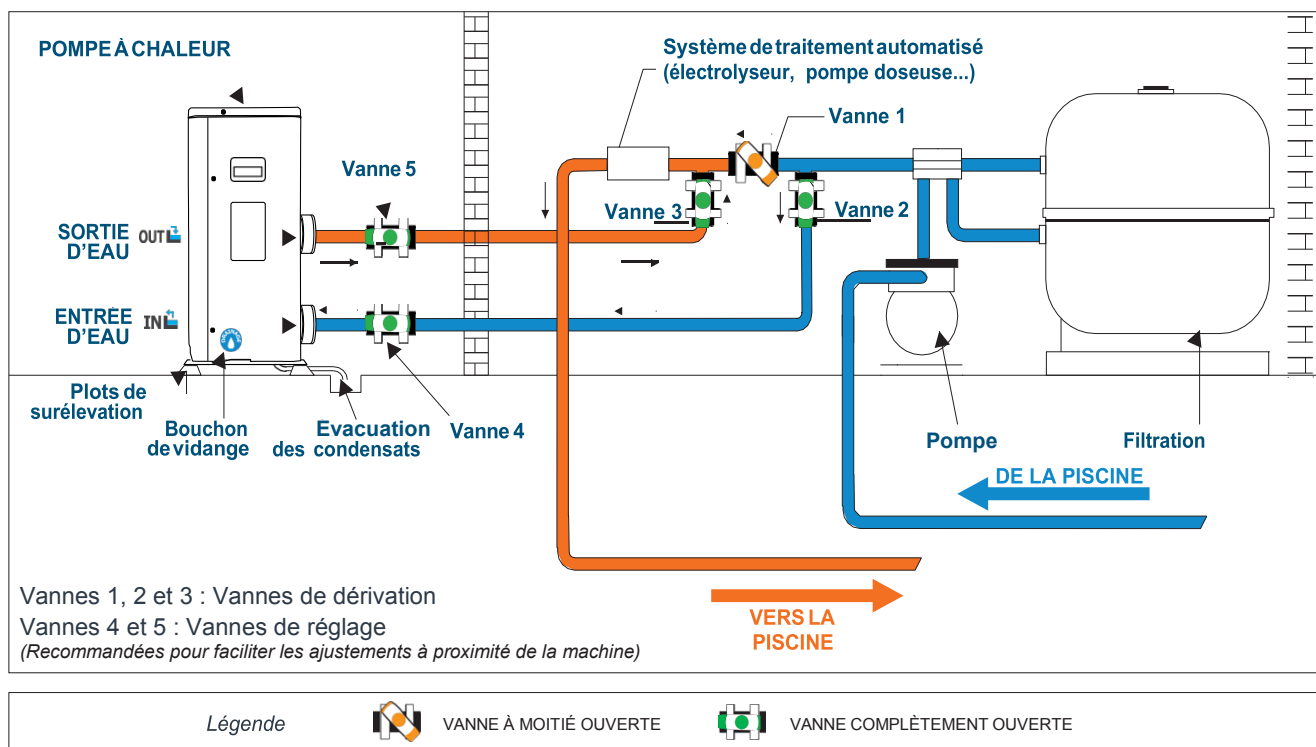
POMPE À CHALEUR

Système de traitement automatisé (électrolyseur, pompe doseuse...)

Vanne 1

Vanne 5

SORTIE D'EAU OUT

Vanne 3

Vanne 2

ENTRÉE D'EAU IN

Plots de surélevation

Bouchon de vidange

Evacuation des condensats

Vanne 4

Pompe

Filtration

DE LA PISCINE

Vannes 1, 2 et 3 : Vannes de dérivation
Vannes 4 et 5 : Vannes de réglage
(Recommandées pour faciliter les ajustements à proximité de la machine)

VERS LA PISCINE

Légende VANNE À MOITIÉ OUVERTE VANNE COMPLÈTEMENT OUVERTE